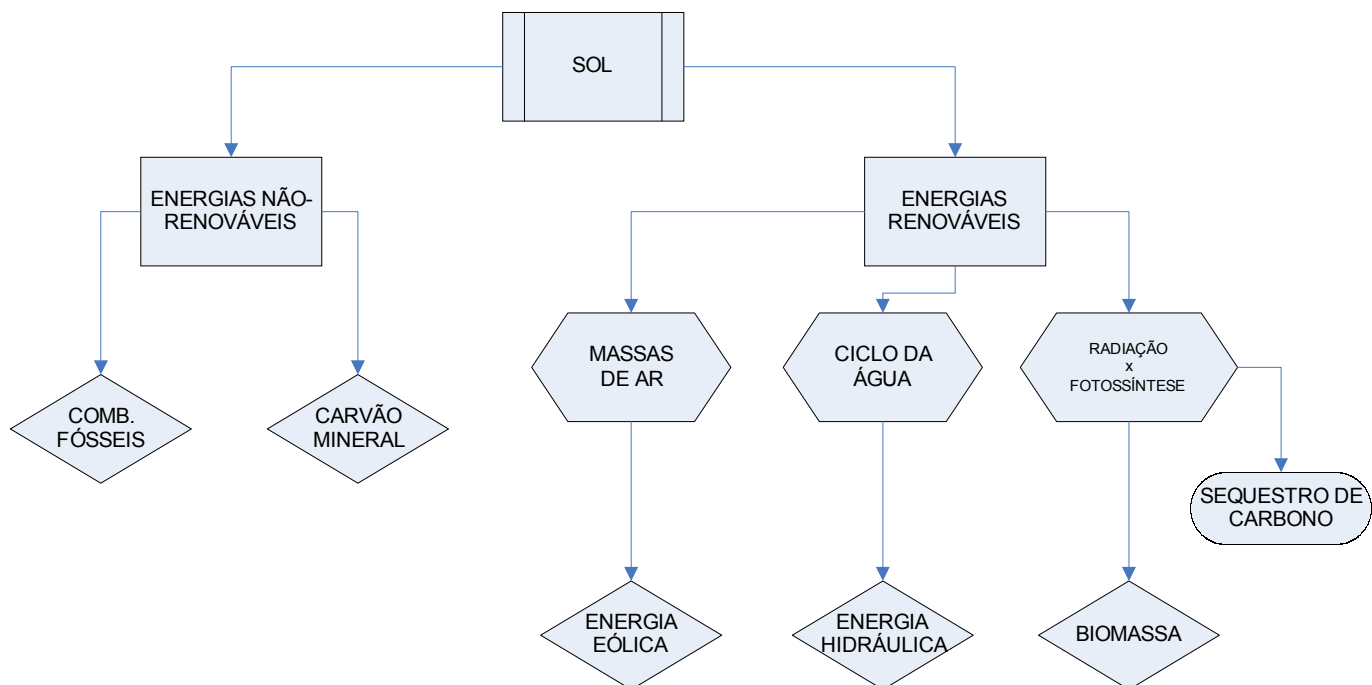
SOL

ENERGIAS NÃO-RENOVÁVEIS

ENERGIAS RENOVÁVEIS

COMB. FÓSSEIS

CARVÃO MINERAL

MASSAS DE AR

CICLO DA ÁGUA

RADIAÇÃO x FOTOSSÍNTESE

SEQUESTRO DE CARBONO

ENERGIA EÓLICA

ENERGIA HIDRÁULICA

BIOMASSA